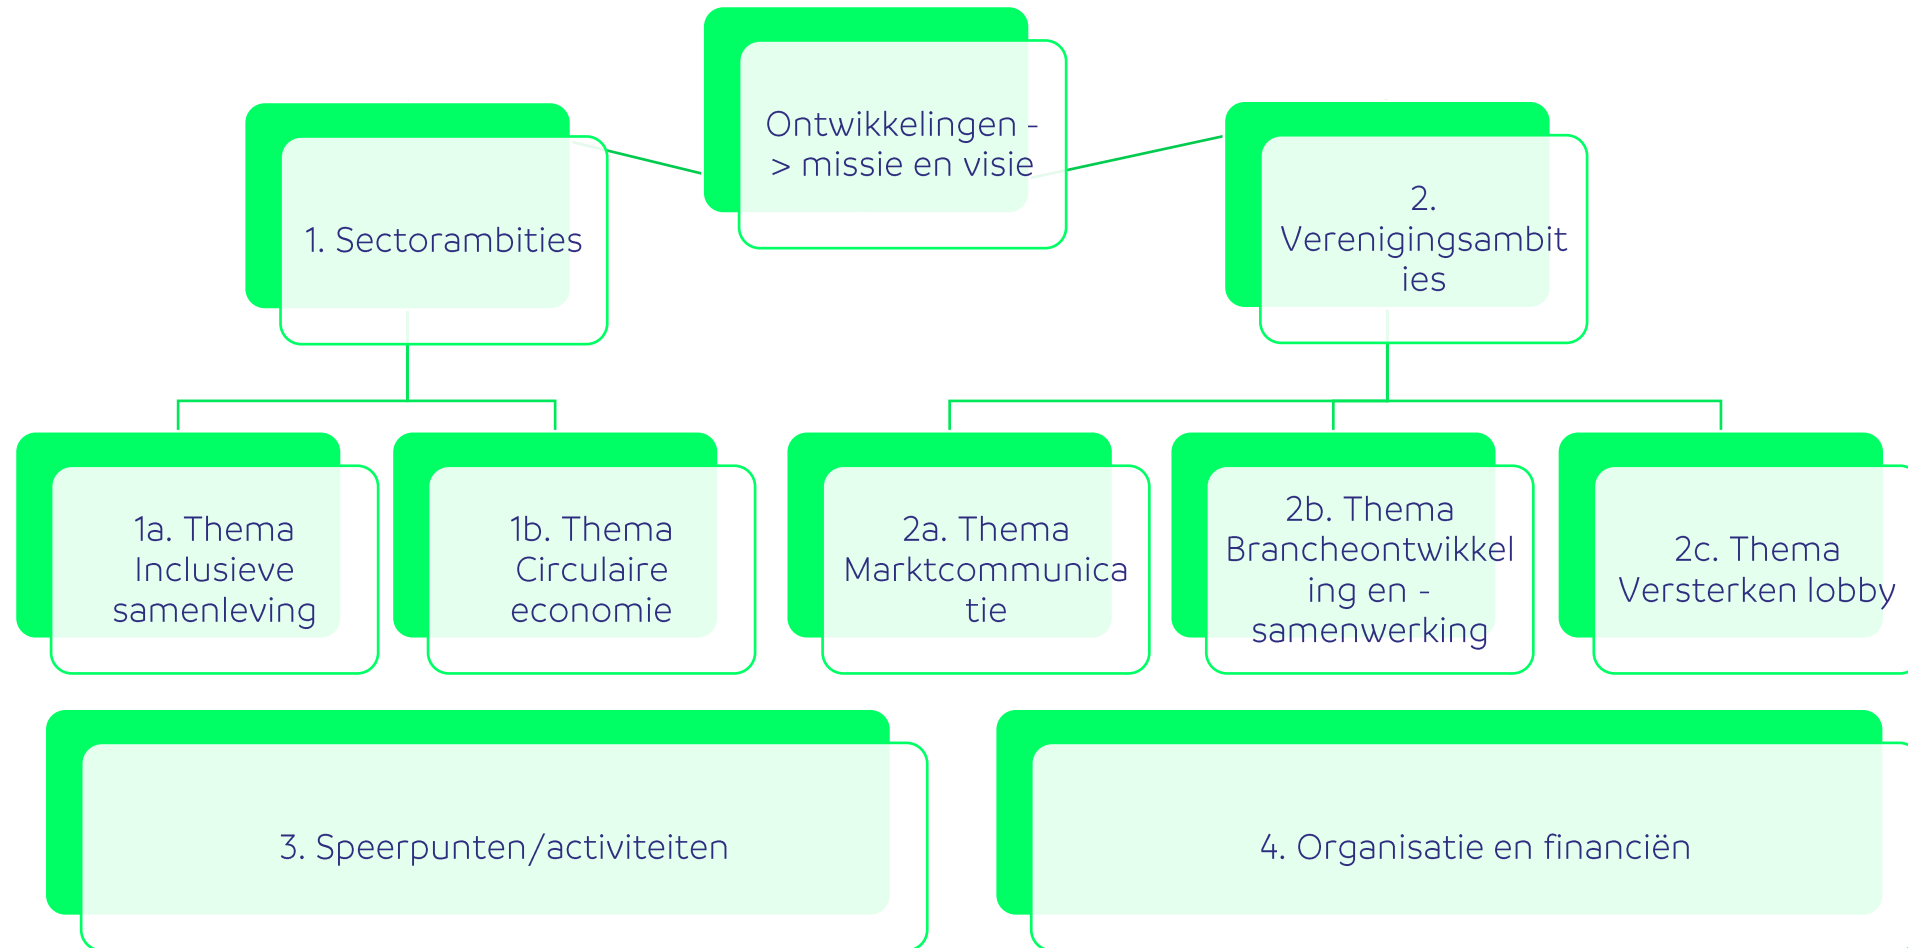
Ontwikkelingen -> missie en visie

1. Sectorambities

2. Verenigingsambities

1a. Thema Inclusieve samenleving

1b. Thema Circulaire economie

2a. Thema Marktcommunicatie

2b. Thema Brancheontwikkeling en -samenwerking

2c. Thema Versterken lobby

3. Speerpunten/activiteiten

4. Organisatie en financiën